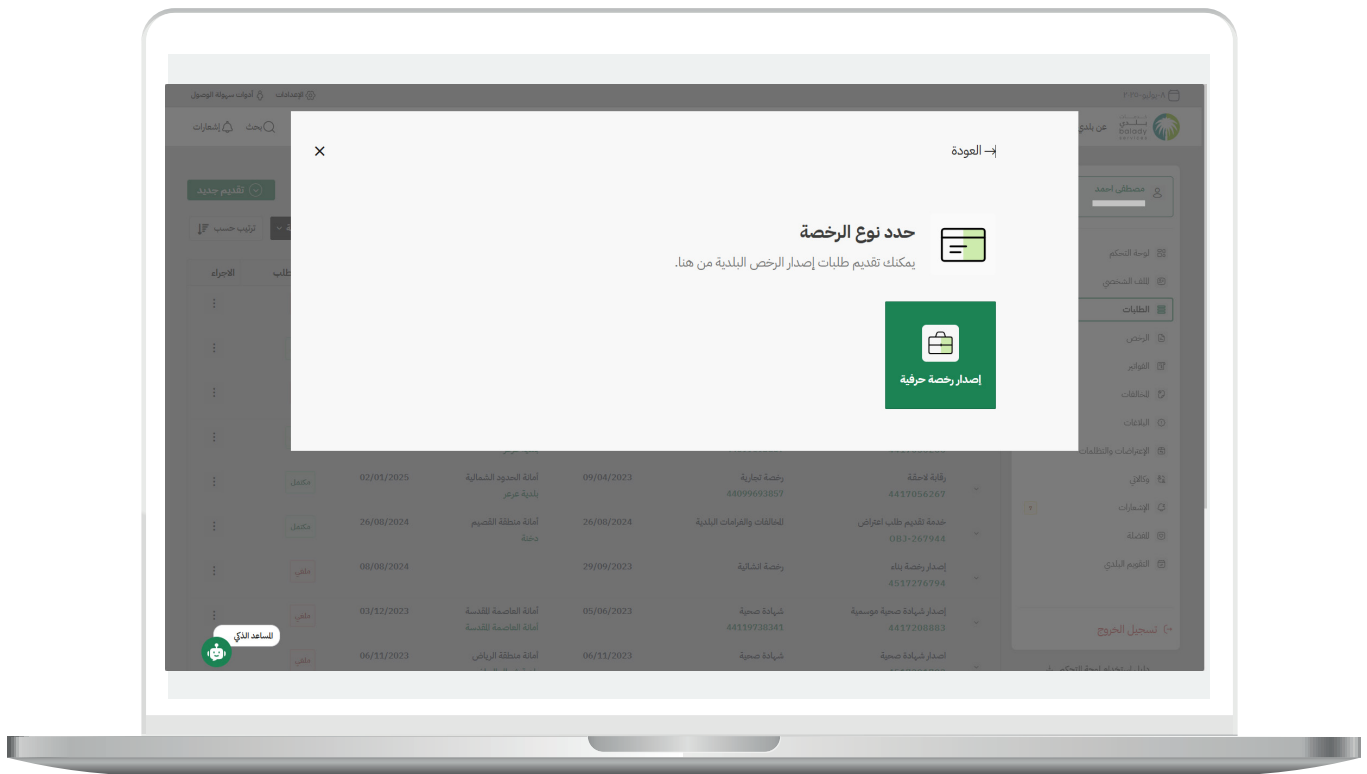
العودة

حدد نوع الرخصة

يمكنك تقديم طلبات إصدار الرخص البلدية من هنا.

إصدار رخصة حرفية

الإعدادات | أدوات سهولة الوصول

بحث | إشعارات

عن بلدي

تقديم جديد

ترتيب حسب

الاجراء

مصطفى احمد

لوحة التحكم
الملف الشخصي
الطلبات
الرخص
الفواتير
المخالفات
البلاغات
الإعتراضات والتظلمات
وكالاتي
الإشعارات
المفضلة
التقويم البلدي

تسجيل الخروج

| | | | | |
|---|---|---|---|---|
| مكتمل | 02/01/2025 | أمانة الحدود الشمالية بلدية عرعر | 09/04/2023 | رخصة تجارية 44099693857 | رقابة لاحقة 4417056267 |
| مكتمل | 26/08/2024 | أمانة منطقة القصيم دخنة | 26/08/2024 | المخالفات والغرامات البلدية | خدمة تقديم طلب اعتراض 083-267944 |
| ملغي | 08/08/2024 | | 29/09/2023 | رخصة انشائية | إصدار رخصة بناء 4517276794 |
| ملغي | 03/12/2023 | أمانة العاصمة المقدسة أمانة العاصمة المقدسة | 05/06/2023 | شهادة صحية 44119738341 | إصدار شهادة صحية موسمية 4417208883 |
| ملغي | 06/11/2023 | أمانة منطقة الرياض | 06/11/2023 | شهادة صحية | إصدار شهادة صحية |

المساعد الذكي